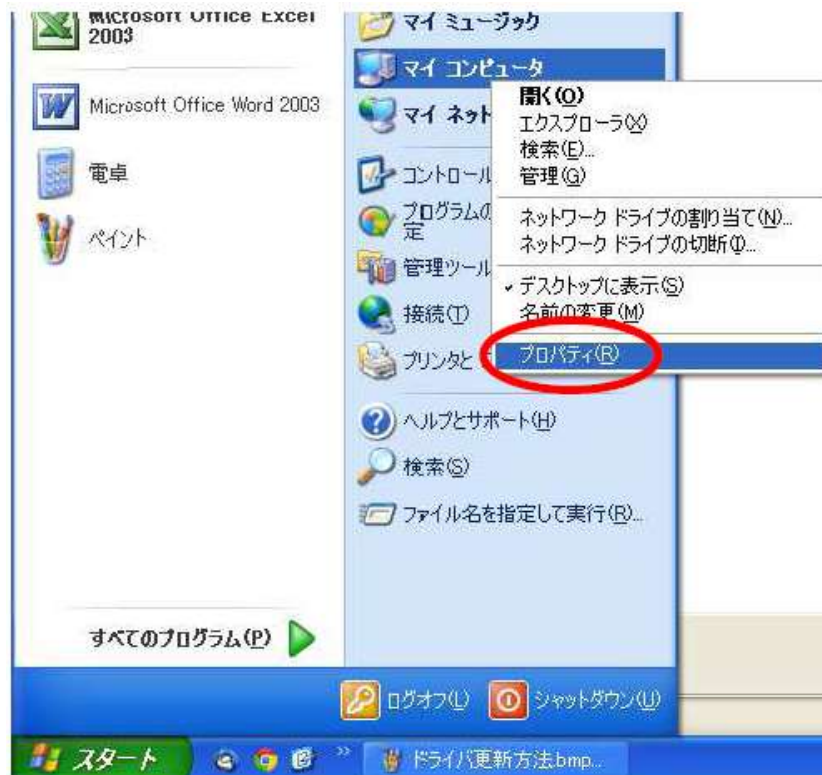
Microsoft Office Excel 2003

Microsoft Office Word 2003

電卓

ペイント

すべてのプログラム(P)

マイ ミュージック

マイ コンピュータ

マイ ネット

コントロール

プログラムの定

管理ツール

接続(T)

プリンタと

ヘルプとサポート(H)

検索(S)

ファイル名を指定して実行(R)...

開く(O)

エクスプローラ(X)

検索(E)...

管理(G)

ネットワーク ドライブの割り当て(N)...

ネットワーク ドライブの切断(I)...

デスクトップに表示(S)

名前の変更(M)

プロパティ(R)

ログオフ(L)

シャットダウン(U)

スタート

ドライバ更新方法.bmp...